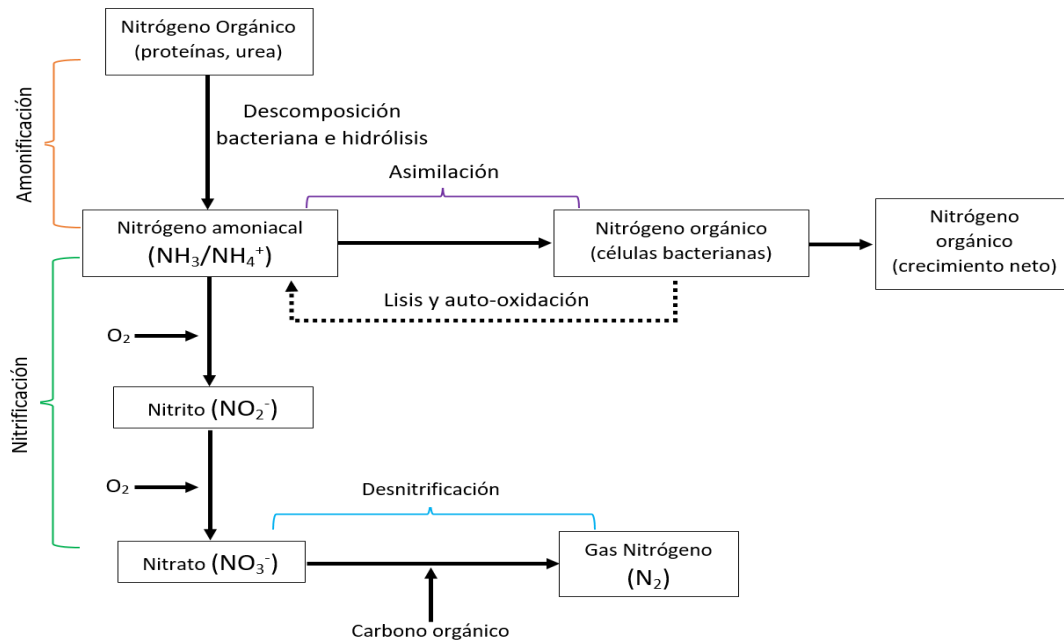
Nitrógeno Orgánico (proteínas, urea)

Amonificación

Descomposición bacteriana e hidrólisis

Asimilación

Nitrógeno amoniacal ($NH_3/NH_4^+$)

Nitrógeno orgánico (células bacterianas)

Nitrógeno orgánico (crecimiento neto)

Lisis y auto-oxidación

Nitrificación

$O_2$

Nitrito ($NO_2^-$)

$O_2$

Desnitrificación

Nitrato ($NO_3^-$)

Gas Nitrógeno ($N_2$)

Carbono orgánico